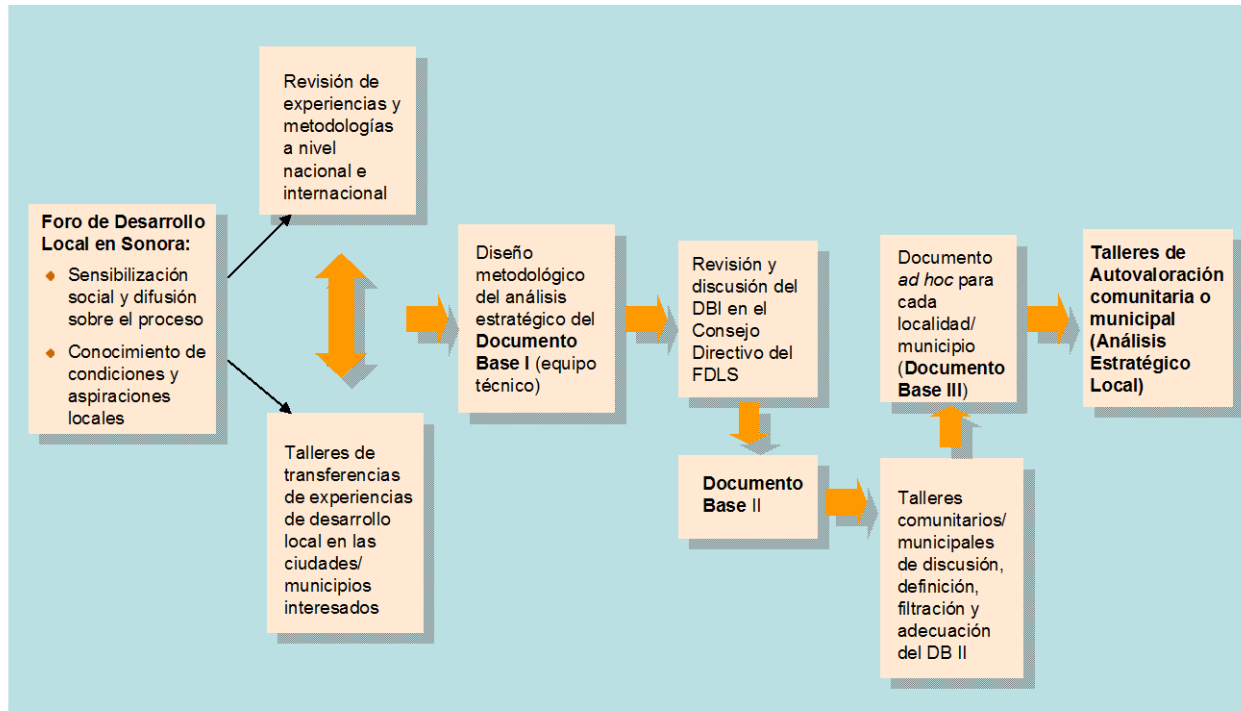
Foro de Desarrollo Local en Sonora:

- Sensibilización social y difusión sobre el proceso
- Conocimiento de condiciones y aspiraciones locales

Revisión de experiencias y metodologías a nivel nacional e internacional

Talleres de transferencias de experiencias de desarrollo local en las ciudades/ municipios interesados

Diseño metodológico del análisis estratégico del Documento Base I (equipo técnico)

Revisión y discusión del DBI en el Consejo Directivo del FDLS

Documento Base II

Talleres comunitarios/ municipales de discusión, definición, filtración y adecuación del DB II

Documento ad hoc para cada localidad/ municipio (Documento Base III)

Talleres de Autovaloración comunitaria o municipal (Análisis Estratégico Local)